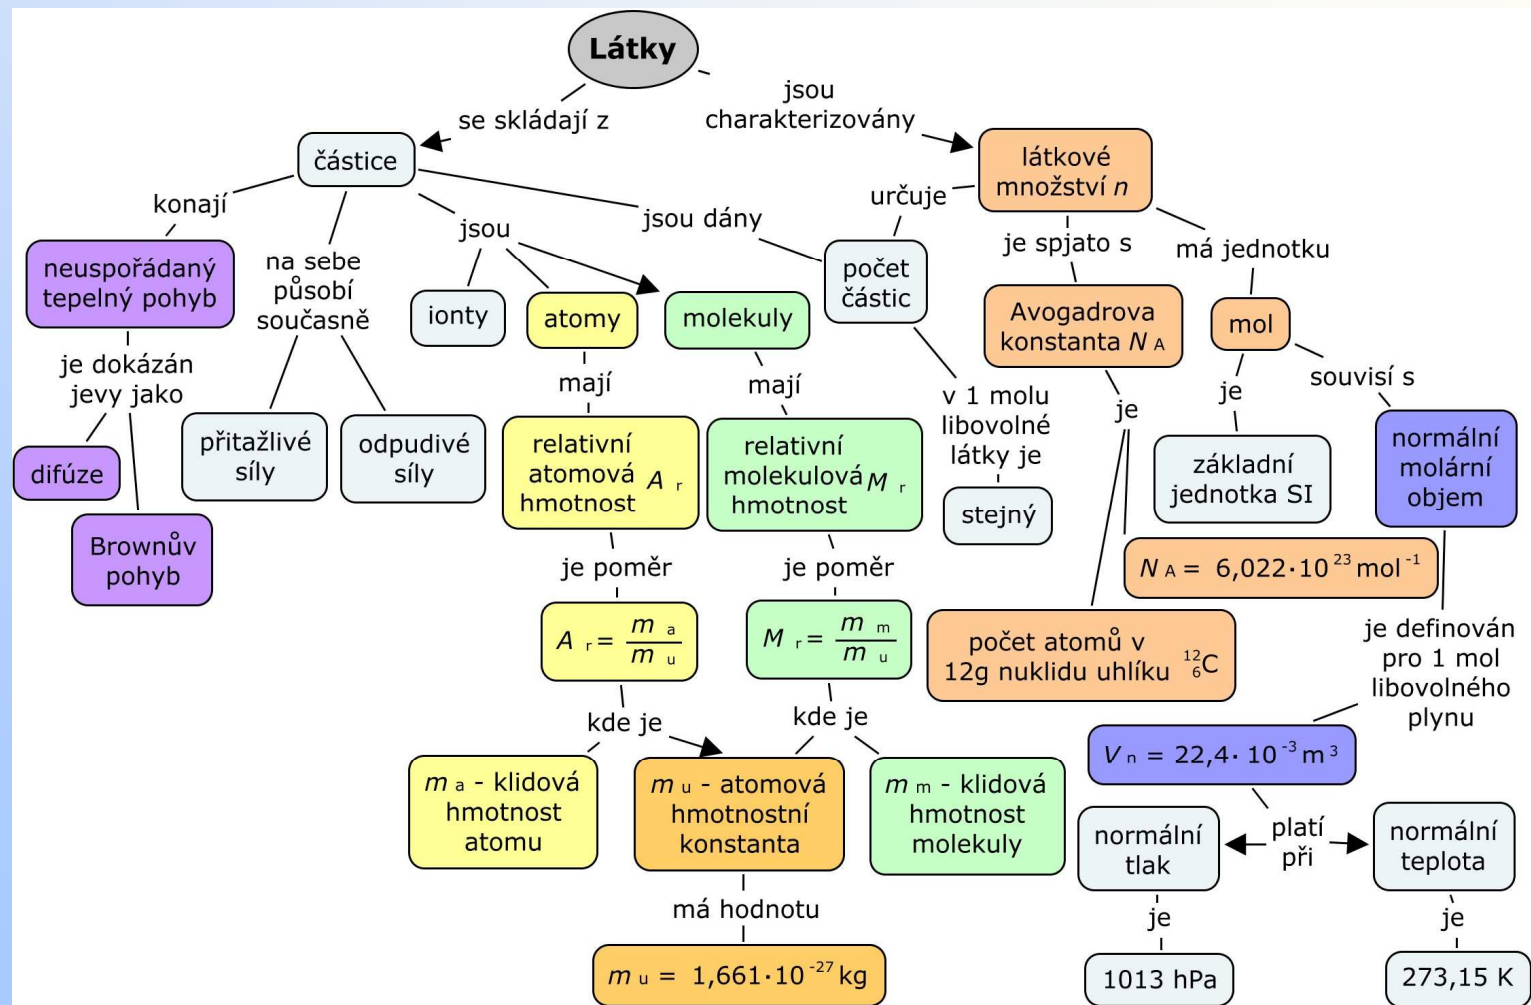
Látky

se skládají z

jsou charakterizovány

částice

látkové množství $n$

konají

na sebe působí současně

jsou

jsou dány

určuje

je spjato s

má jednotku

neuspořádaný tepelný pohyb

ionty

atomy

molekuly

počet částic

Avogadrova konstanta $N_A$

mol

je dokázán jevy jako

mají

mají

v 1 molu libovolné látky je

je

je

souvisí s

difúze

přitažlivé síly

odpudivé síly

relativní atomová hmotnost $A_r$

relativní molekulová hmotnost $M_r$

stejný

základní jednotka SI

normální molární objem

Brownův pohyb

je poměr

je poměr

$N_A = 6{,}022 \cdot 10^{23} mol^{-1}$

$A_r = \frac{m_a}{m_u}$

$M_r = \frac{m_m}{m_u}$

počet atomů v 12g nuklidu uhlíku $^{12}_{6}C$

je definován pro 1 mol libovolného plynu

kde je

kde je

$V_n = 22{,}4 \cdot 10^{-3} m^3$

$m_a$ - klidová hmotnost atomu

$m_u$ - atomová hmotnostní konstanta

$m_m$ - klidová hmotnost molekuly

normální tlak

platí při

normální teplota

má hodnotu

je

je

$m_u = 1{,}661 \cdot 10^{-27} kg$

1013 hPa

273,15 K